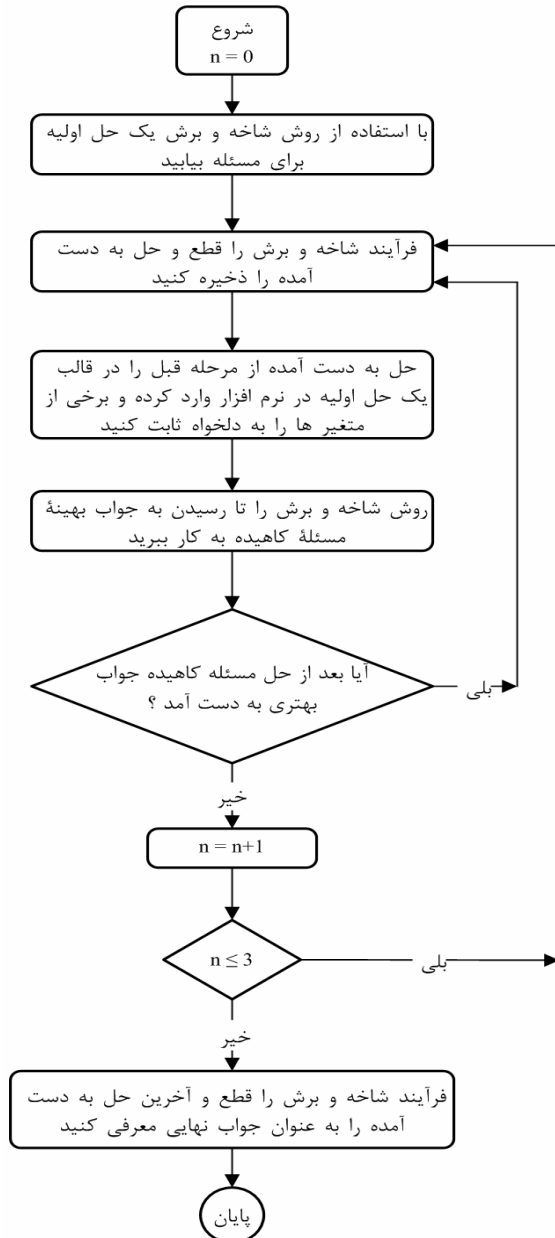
شروع
$n = 0$

با استفاده از روش شاخه و برش یک حل اولیه برای مسئله بیابید

فرآیند شاخه و برش را قطع و حل به دست آمده را ذخیره کنید

حل به دست آمده از مرحله قبل را در قالب یک حل اولیه در نرم افزار وارد کرده و برخی از متغیر ها را به دلخواه ثابت کنید

روش شاخه و برش را تا رسیدن به جواب بهینهٔ مسئلهٔ کاهیده به کار ببرید

آیا بعد از حل مسئله کاهیده جواب بهتری به دست آمد ؟

بلی

خیر

$n = n+1$

$n \leq 3$

بلی

خیر

فرآیند شاخه و برش را قطع و آخرین حل به دست آمده را به عنوان جواب نهایی معرفی کنید

پایان